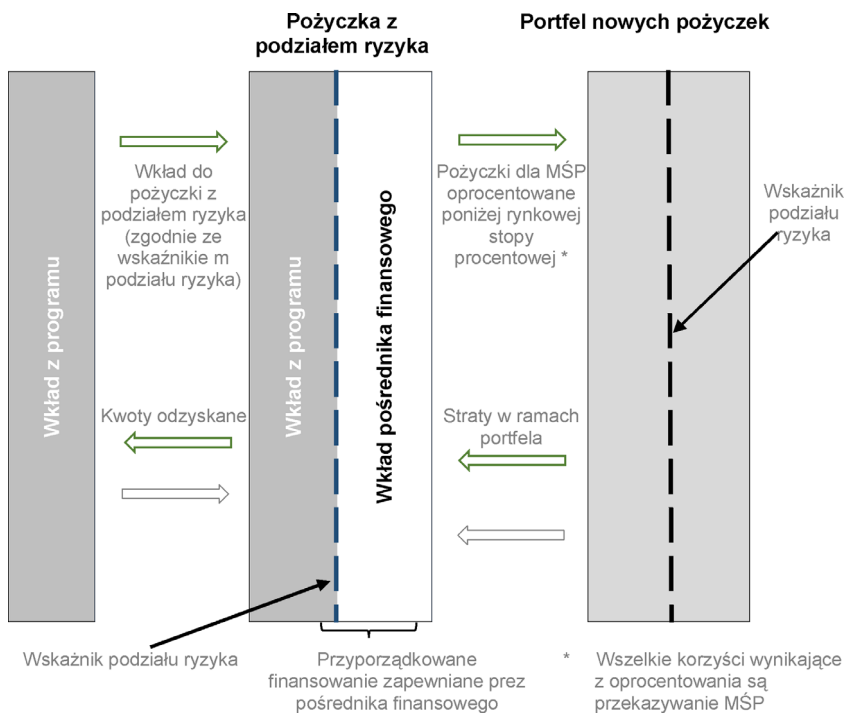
Pożyczka z podziałem ryzyka

Portfel nowych pożyczek

Wkład z programu

Wkład do pożyczki z podziałem ryzyka (zgodnie ze wskaźnikie m podziału ryzyka)

Kwoty odzyskane

Wkład z programu

Wkład pośrednika finansowego

Pożyczki dla MŚP oprocentowane poniżej rynkowej stopy procentowej *

Straty w ramach portfela

Wskaźnik podziału ryzyka

Wskaźnik podziału ryzyka

Przyporządkowane finansowanie zapewniane prez pośrednika finansowego

* Wszelkie korzyści wynikające z oprocentowania są przekazywanie MŚP